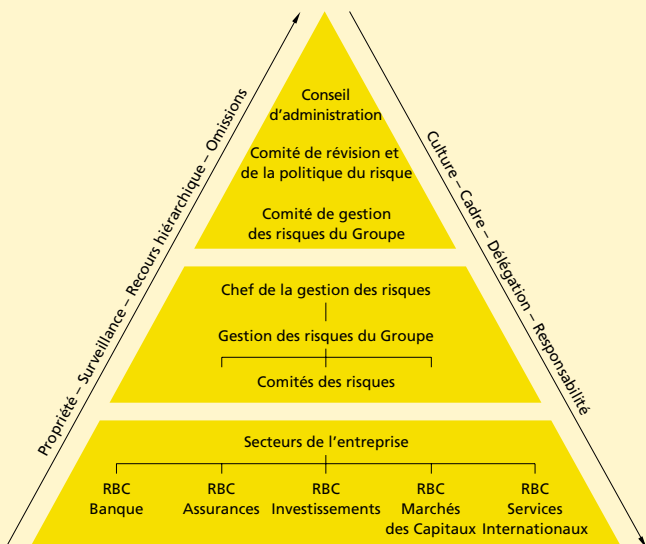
Propriété – Surveillance – Recours hiérarchique – Omissions

Conseil d'administration

Comité de révision et de la politique du risque

Comité de gestion des risques du Groupe

Chef de la gestion des risques

Gestion des risques du Groupe

Comités des risques

Secteurs de l'entreprise

RBC Banque

RBC Assurances

RBC Investissements

RBC Marchés des Capitaux

RBC Services Internationaux

Culture – Cadre – Délégation – Responsablité